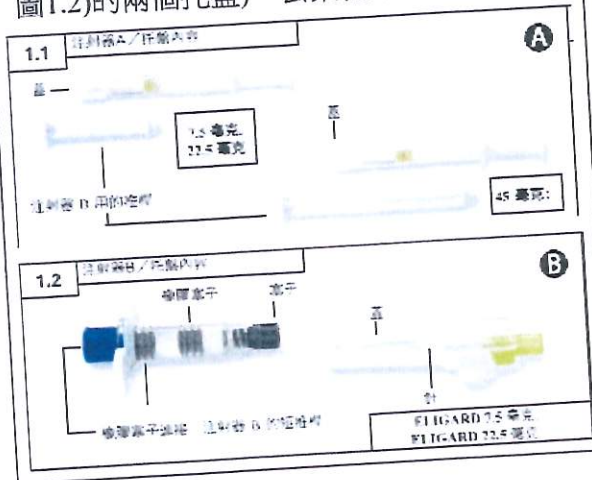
圖1.2)的兩個托盤) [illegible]

1.1 注射器A／托盤內容

A

蓋

7.5 毫克
22.5 毫克

蓋

注射器 B 用的活塞

45 毫克

1.2 注射器B／托盤內容

B

橡膠塞子

塞子

蓋

針

橡膠塞子推桿 注射器 B 的活塞桿

ELIGARD 7.5 毫克
ELIGARD 22.5 毫克